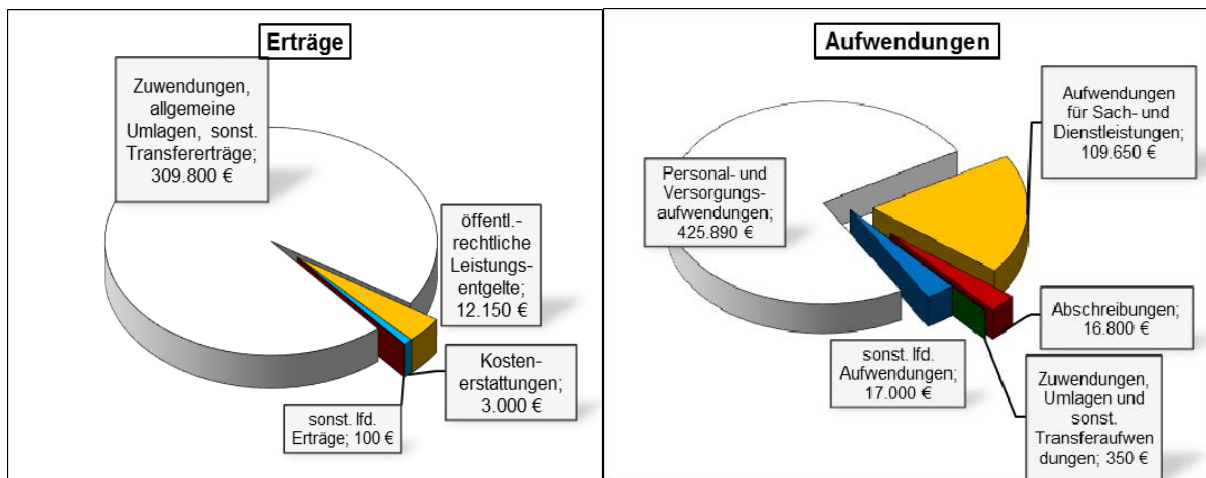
Erträge

Zuwendungen, allgemeine Umlagen, sonst. Transfererträge; 309.800 €

öffentl.-rechtliche Leistungsentgelte; 12.150 €

Kostenerstattungen; 3.000 €

sonst. lfd. Erträge; 100 €

Aufwendungen

Aufwendungen für Sach- und Dienstleistungen; 109.650 €

Personal- und Versorgungsaufwendungen; 425.890 €

Abschreibungen; 16.800 €

sonst. lfd. Aufwendungen; 17.000 €

Zuwendungen, Umlagen und sonst. Transferaufwendungen; 350 €